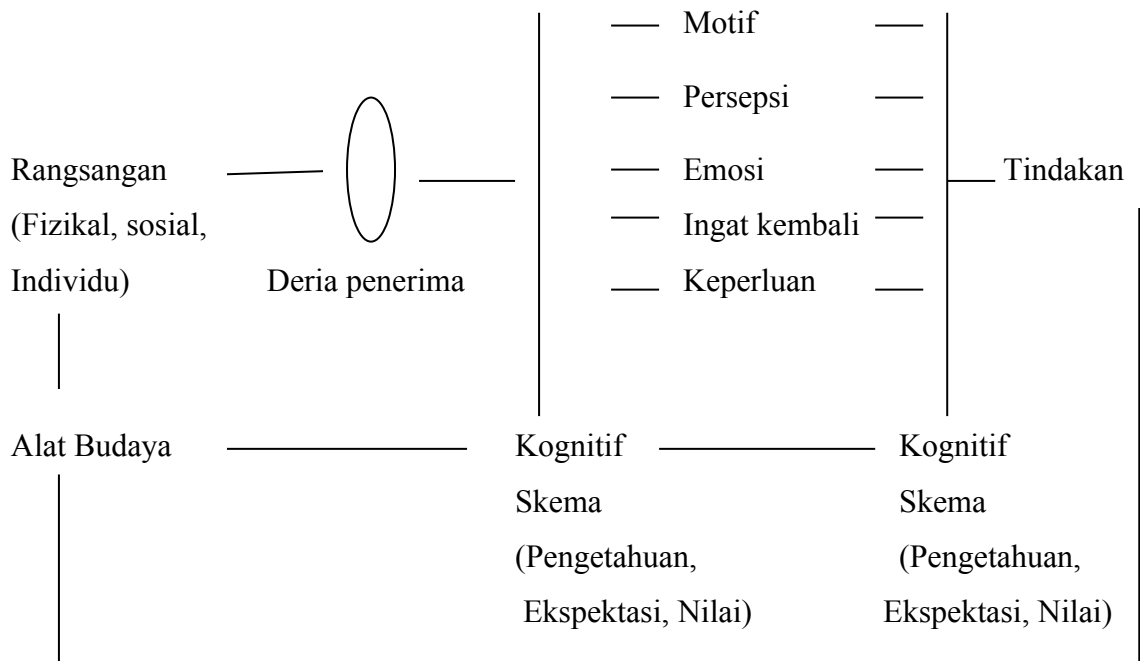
Motif

Persepsi

Rangsangan (Fizikal, sosial, Individu)

Deria penerima

Emosi

Ingat kembali

Keperluan

Tindakan

Alat Budaya

Kognitif Skema (Pengetahuan, Ekspektasi, Nilai)

Kognitif Skema (Pengetahuan, Ekspektasi, Nilai)